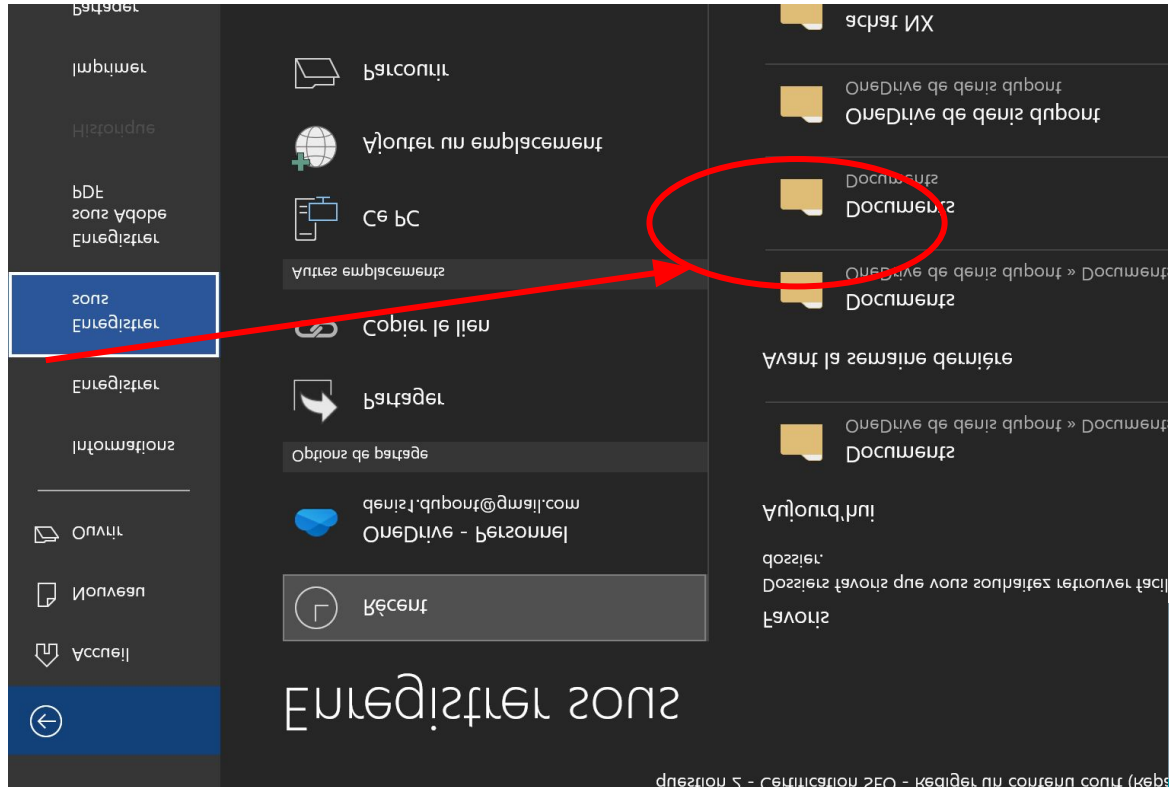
question 2 - Certification SEO - Rédiger un contenu court (Répa

Enregistrer sous

Accueil

Nouveau

Ouvrir

Informations

Enregistrer

Enregistrer sous

Enregistrer sous Adobe PDF

Historique

Imprimer

Partager

Récent

OneDrive - Personnel
denis1.dupont@gmail.com

Options de partage

Partager

Copier le lien

Autres emplacements

Ce PC

Ajouter un emplacement

Parcourir

Favoris

Dossiers favoris que vous souhaitez retrouver facil dossier.

Aujourd'hui

Documents
OneDrive de denis dupont » Document

Avant la semaine dernière

Documents
OneDrive de denis dupont » Docume

Documents
Documents

OneDrive de denis dupont
OneDrive de denis dupont

achat NX